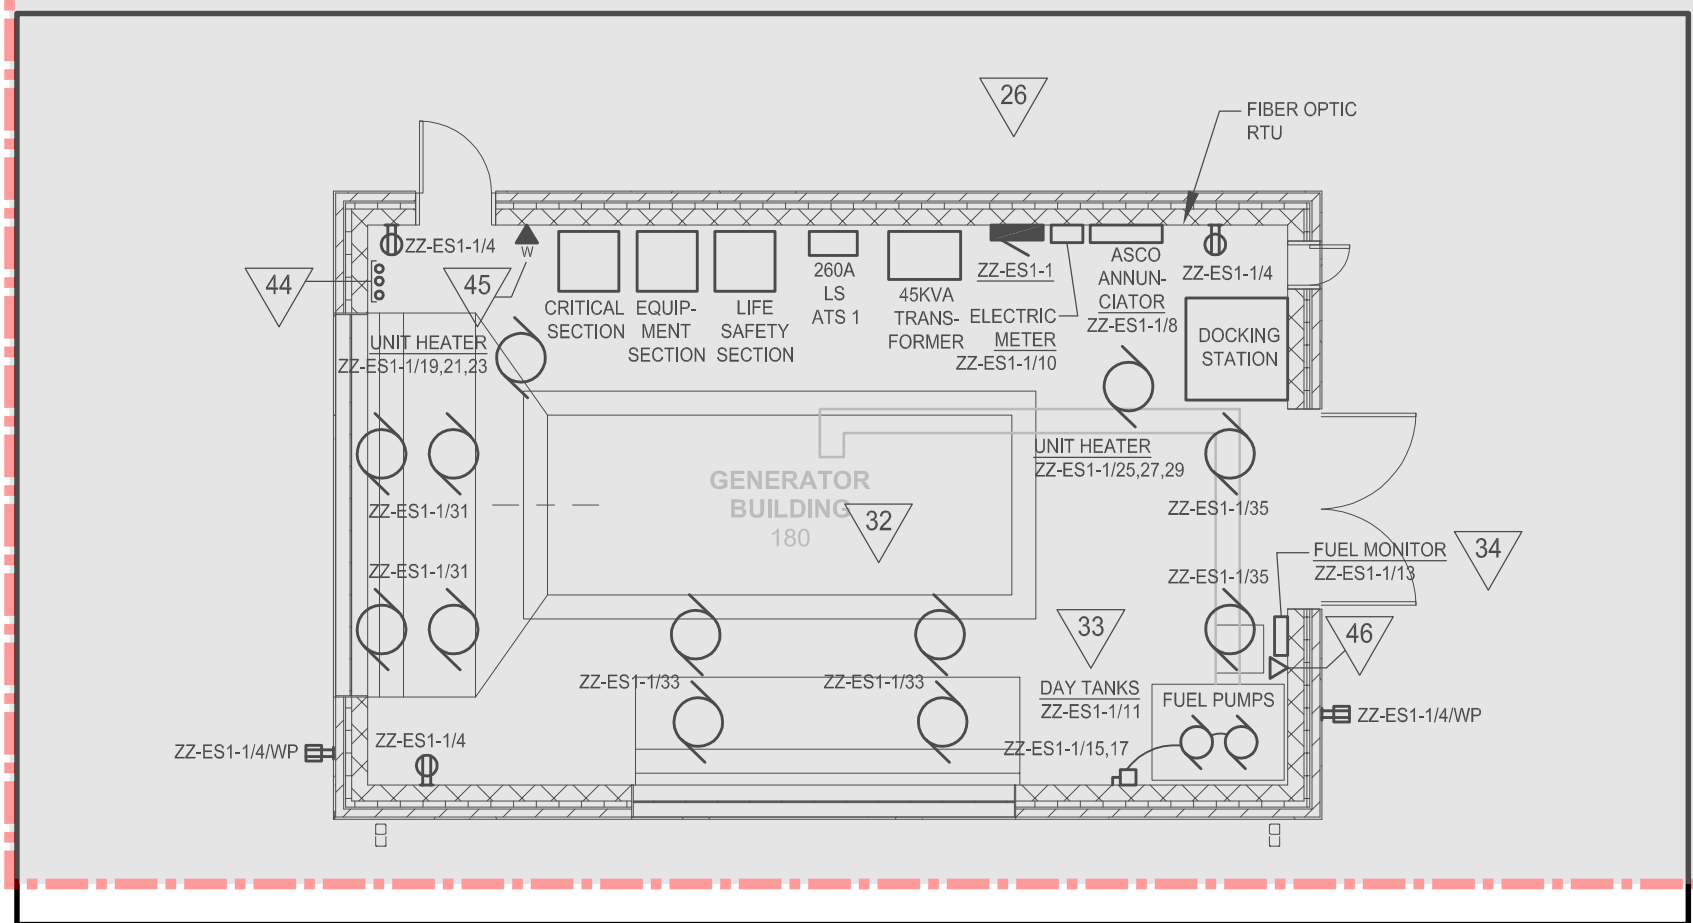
26

FIBER OPTIC RTU

ZZ-ES1-1/4

W

44

45

CRITICAL SECTION

EQUIP-MENT SECTION

LIFE SAFETY SECTION

260A LS ATS 1

45KVA TRANS-FORMER

ZZ-ES1-1

ELECTRIC METER ZZ-ES1-1/10

ASCO ANNUN-CIATOR ZZ-ES1-1/8

ZZ-ES1-1/4

DOCKING STATION

UNIT HEATER ZZ-ES1-1/19,21,23

UNIT HEATER ZZ-ES1-1/25,27,29

GENERATOR BUILDING 180

32

ZZ-ES1-1/31

ZZ-ES1-1/31

ZZ-ES1-1/35

ZZ-ES1-1/35

FUEL MONITOR ZZ-ES1-1/13

34

33

46

ZZ-ES1-1/33

ZZ-ES1-1/33

DAY TANKS ZZ-ES1-1/11

FUEL PUMPS

ZZ-ES1-1/15,17

ZZ-ES1-1/4/WP

ZZ-ES1-1/4

ZZ-ES1-1/4/WP